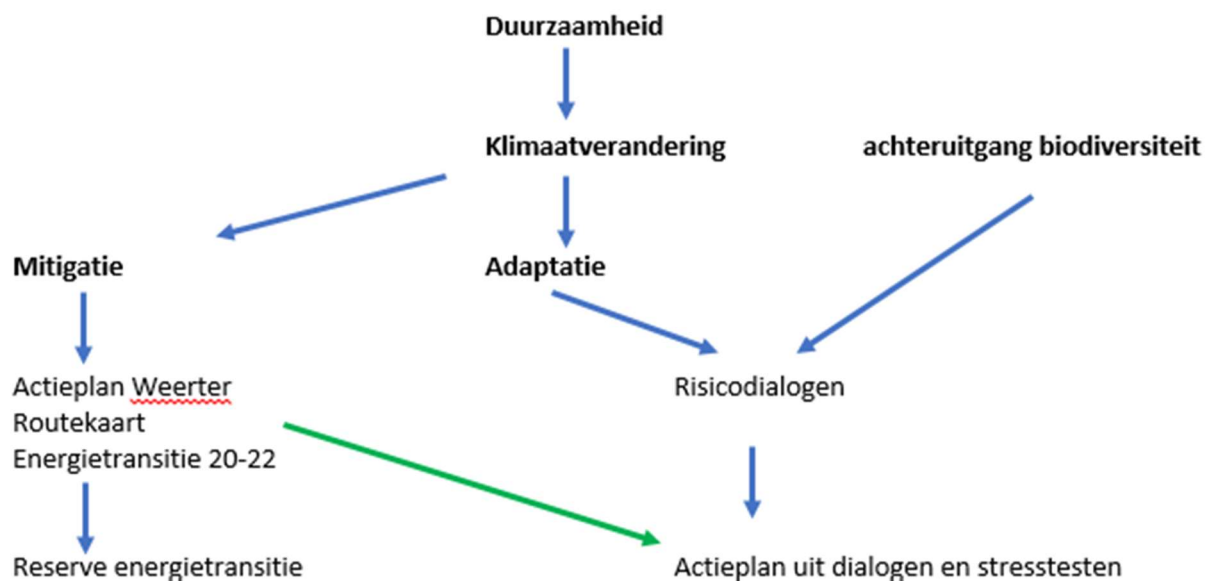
Duurzaamheid

Klimaatverandering

achteruitgang biodiversiteit

Mitigatie

Adaptatie

Actieplan Weerter Routekaart Energietransitie 20-22

Risicodialogen

Reserve energietransitie

Actieplan uit dialogen en stresstesten